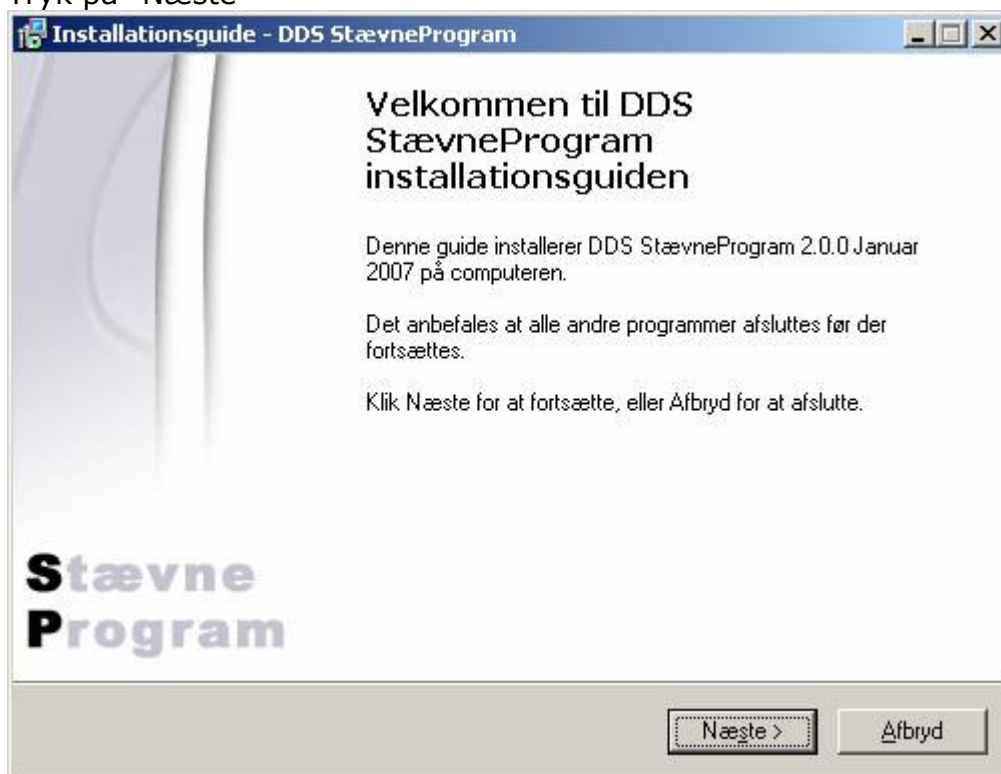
Tryk på "Næste"

Installationsguide - DDS StævneProgram

Velkommen til DDS StævneProgram installationsguiden

Denne guide installerer DDS StævneProgram 2.0.0 Januar 2007 på computeren.

Det anbefales at alle andre programmer afsluttes før der fortsættes.

Klik Næste for at fortsætte, eller Afbryd for at afslutte.

Stævne
Program

Næste >

Afbryd